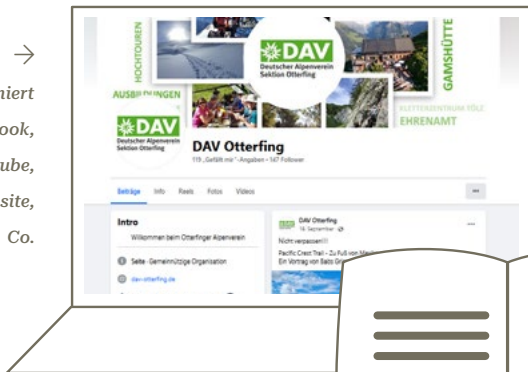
→
niert
ook,
ube,
site,
Co.

HOCHTOUREN
DAV
Deutscher Alpenverein
Sektion Otterfing
GAMSHÜTTE
AUSBILDUNGEN
KLETTERZENTRUM TÖLZ
EHRENAMT
DAV
Deutscher Alpenverein
Sektion Otterfing
DAV Otterfing
119 „Gefällt mir"-Angaben • 147 Follower
Beiträge Info Reels Fotos Videos
...
Intro
Willkommen beim Otterfinger Alpenverein
Seite · Gemeinnützige Organisation
dav-otterfing.de
DAV Otterfing
18. September
...
Nicht verpassen!!
Pacific Crest Trail – Zu Fuß von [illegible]
Ein Vortrag von Balz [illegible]